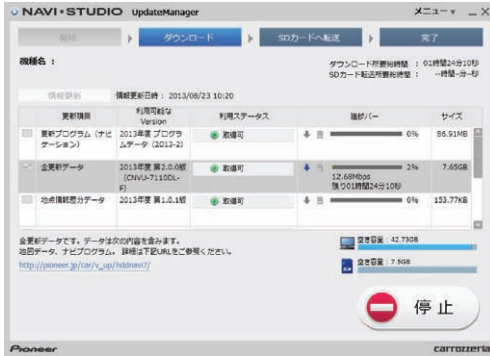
NAVI•STUDIO UpdateManager

メニュー ▾ _ ✕

開始

ダウンロード

SDカードへ転送

完了

機種名：

ダウンロード所要総時間：01時間24分10秒
SDカード転送所要総時間：--時間--分--秒

情報更新

情報更新日時：2013/08/23 10:20

| | 更新項目 | 利用可能な Version | 利用ステータス | 進捗バー | サイズ |
|---|---|---|---|---|---|
| | 更新プログラム（ナビゲーション） | 2013年度 プログラムデータ（2013-2） | 取得可 | 0% | 86.91MB |
| ✓ | 全更新データ | 2013年度 第2.0.0版（CNVU-7110DL-F） | 取得可 | 2% 12.68Mbps 残り01時間24分10秒 | 7.65GB |
| | 地点情報部分データ | 2013年度 第1.0.1版 | 取得可 | 0% | 153.77KB |

全更新データです。データは次の内容を含みます。
地図データ、ナビプログラム。詳細は下記URLをご参照ください。
http://pioneer.jp/car/v_up/hddnavi7/

空き容量：42.73GB

空き容量：7.5GB

停止

Pioneer

carrozzeria